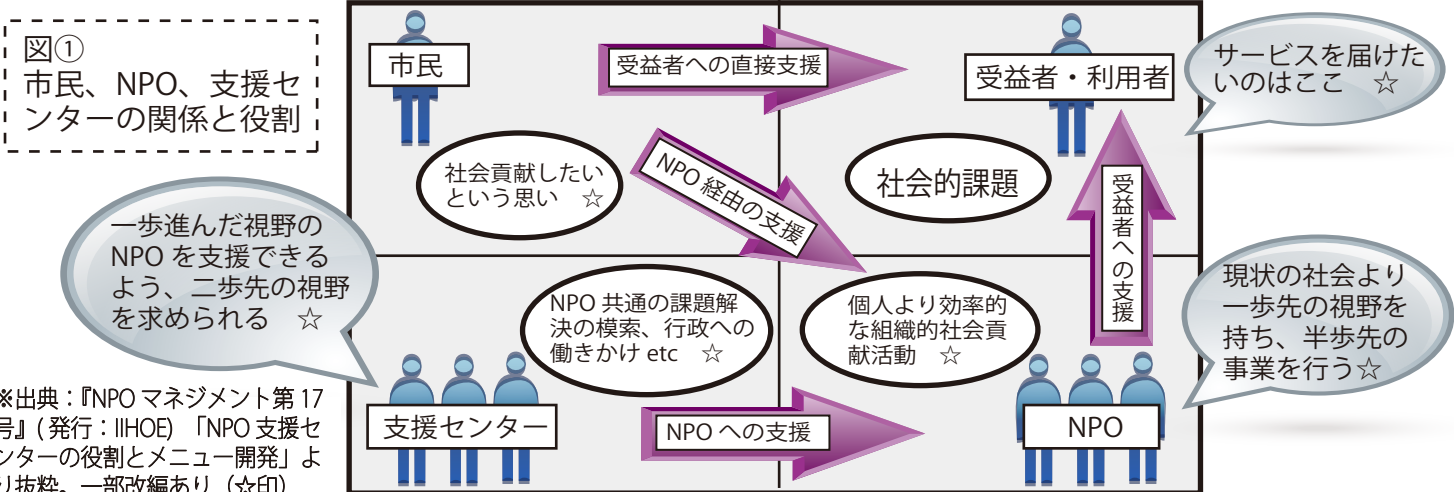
図①
市民、NPO、支援センターの関係と役割

市民

受益者への直接支援

受益者・利用者

サービスを届けたいのはここ ☆

社会貢献したいという思い ☆

NPO 経由の支援

社会的課題

受益者への支援

一歩進んだ視野の NPO を支援できるよう、二歩先の視野を求められる ☆

NPO 共通の課題解決の模索、行政への働きかけ etc ☆

個人より効率的な組織的社会貢献活動 ☆

現状の社会より一歩先の視野を持ち、半歩先の事業を行う☆

※出典：『NPO マネジメント第 17 号』( 発行：IIHOE) 「NPO 支援センターの役割とメニュー開発」より抜粋、一部改編あり（☆印）

支援センター

NPO への支援

NPO